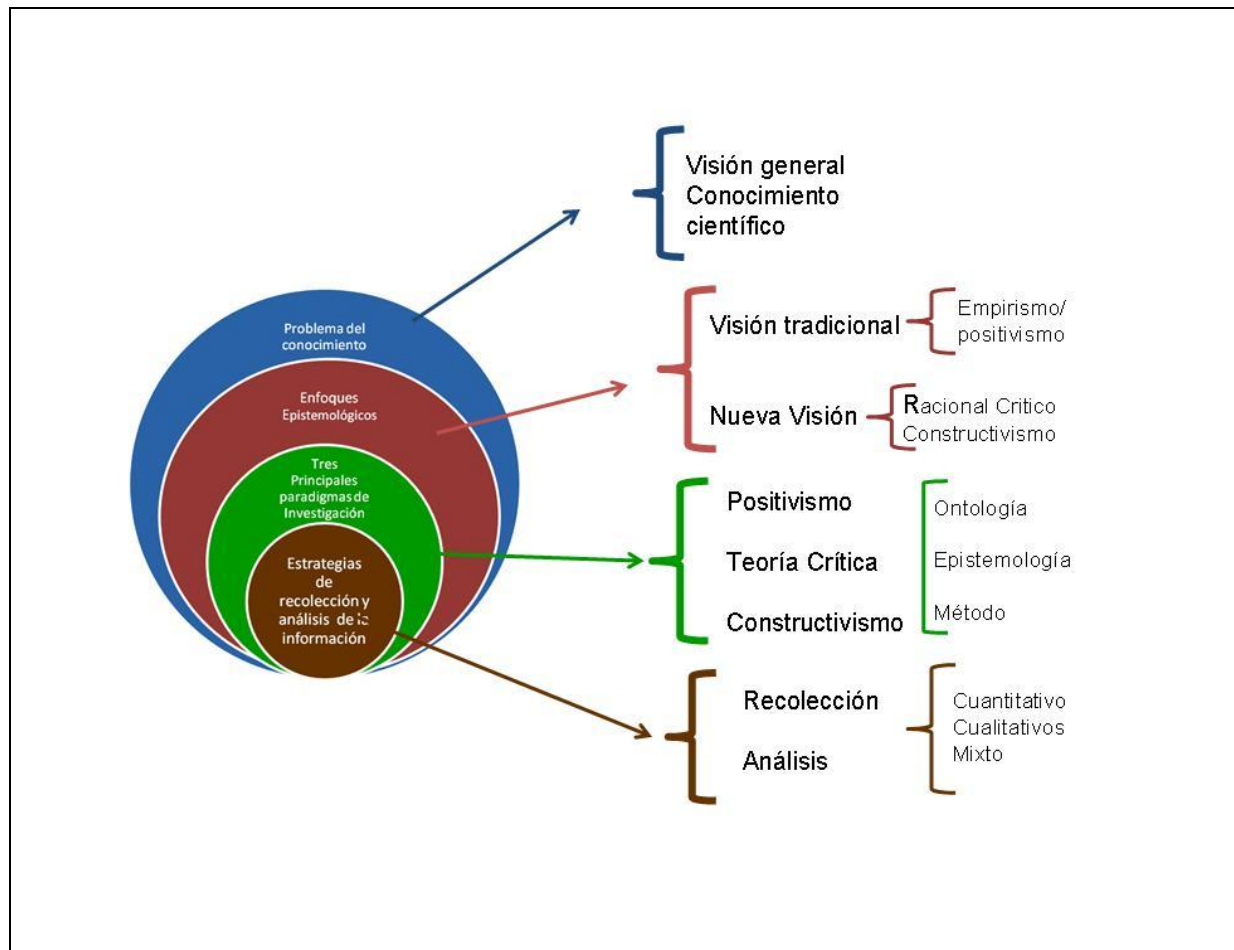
Problema del conocimiento

Enfoques Epistemológicos

Tres Principales paradigmas de Investigación

Estrategias de recolección y análisis de la información

Visión general
Conocimiento científico

Visión tradicional

Empirismo/
positivismo

Nueva Visión

Racional Critico
Constructivismo

Positivismo

Teoría Crítica

Constructivismo

Ontología

Epistemología

Método

Recolección

Análisis

Cuantitativo
Cualitativos
Mixto